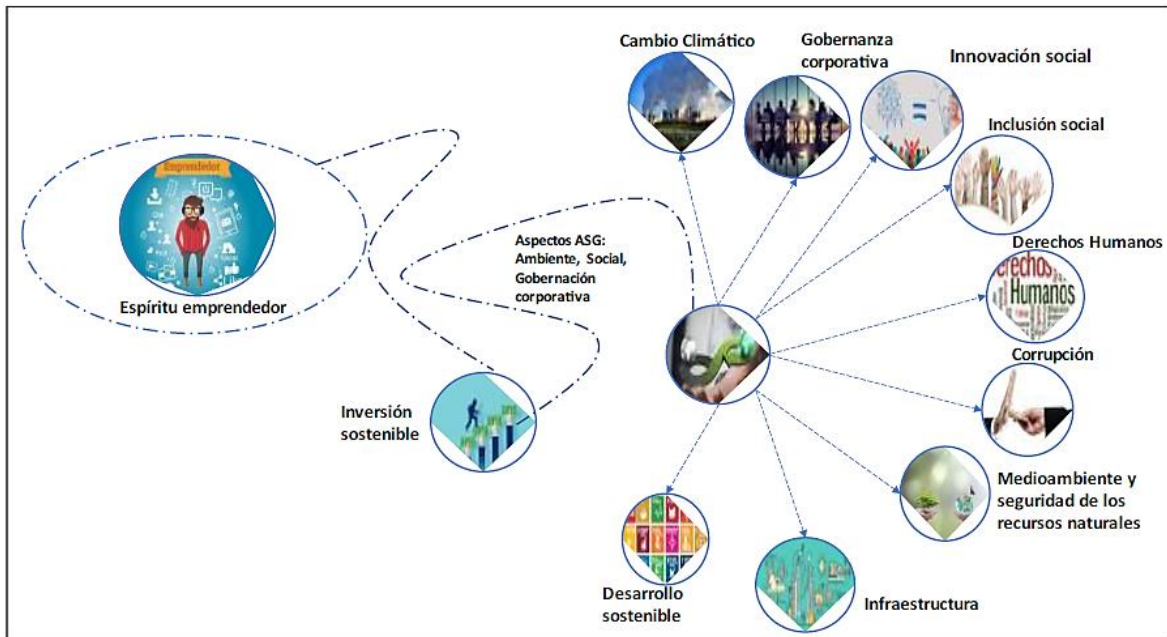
Emprendedor

Espíritu emprendedor

Aspectos ASG: Ambiente, Social, Gobernación corporativa

Inversión sostenible

Cambio Climático

Gobernanza corporativa

Innovación social

Inclusión social

Derechos Humanos

Corrupción

Medioambiente y seguridad de los recursos naturales

Infraestructura

Desarrollo sostenible